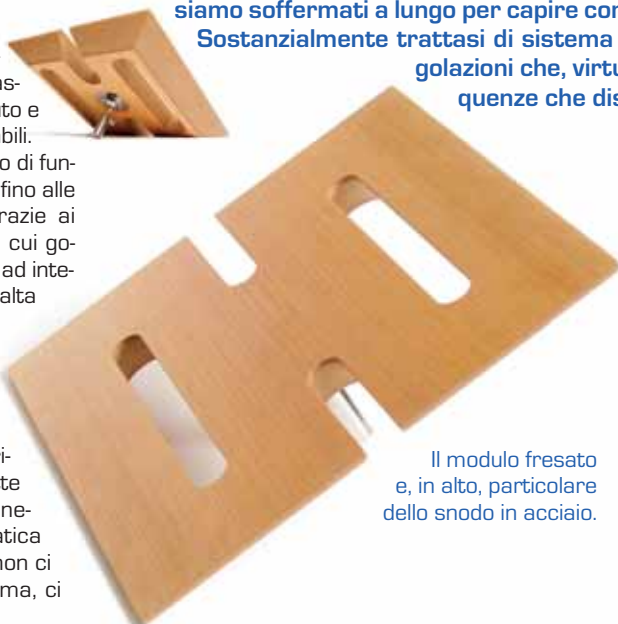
siamo soffermati a lungo per capire com
Sostanzialmente trattasi di sistema
golazioni che, virtu
quenze che dis

ans-
to e
bili.
o di fun-
fino alle
razie ai
cui go-
ad inte-
alta

i-
te
ne-
atica
non ci
ma, ci

Il modulo fresato e, in alto, particolare dello snodo in acciaio.